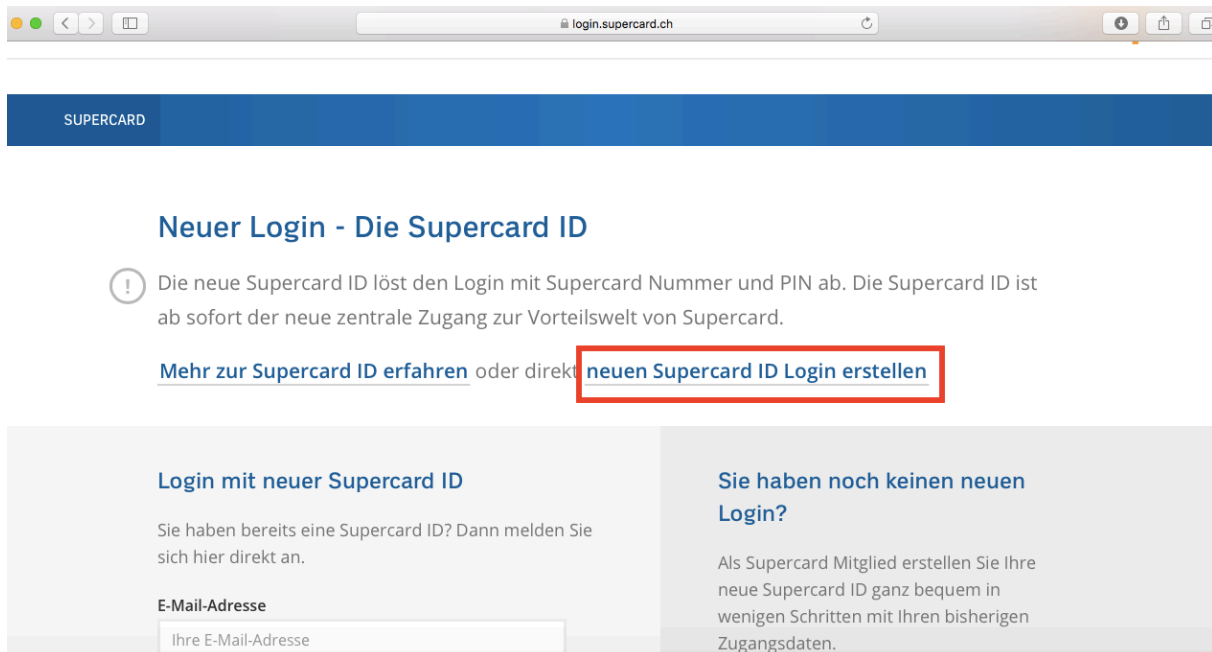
login.supercard.ch

SUPERCARD

Neuer Login - Die Supercard ID

Die neue Supercard ID löst den Login mit Supercard Nummer und PIN ab. Die Supercard ID ist ab sofort der neue zentrale Zugang zur Vorteilswelt von Supercard.

Mehr zur Supercard ID erfahren oder direkt neuen Supercard ID Login erstellen

Login mit neuer Supercard ID

Sie haben bereits eine Supercard ID? Dann melden Sie sich hier direkt an.

E-Mail-Adresse

Ihre E-Mail-Adresse

Sie haben noch keinen neuen Login?

Als Supercard Mitglied erstellen Sie Ihre neue Supercard ID ganz bequem in wenigen Schritten mit Ihren bisherigen Zugangsdaten.